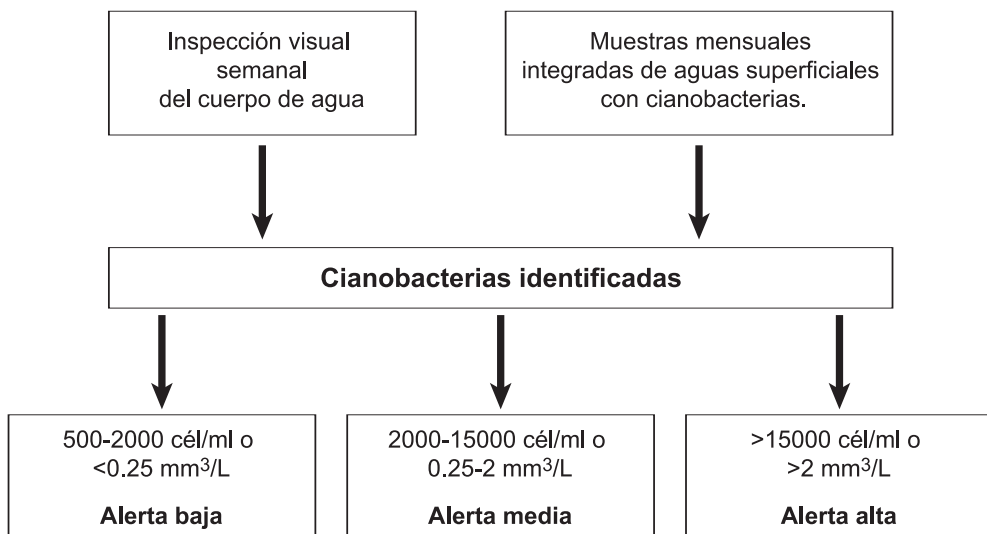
Inspección visual semanal del cuerpo de agua

Muestras mensuales integradas de aguas superficiales con cianobacterias.

**Cianobacterias identificadas**

500-2000 cél/ml o $<0.25$ mm$^3$/L

**Alerta baja**

2000-15000 cél/ml o 0.25-2 mm$^3$/L

**Alerta media**

$>15000$ cél/ml o $>2$ mm$^3$/L

**Alerta alta**